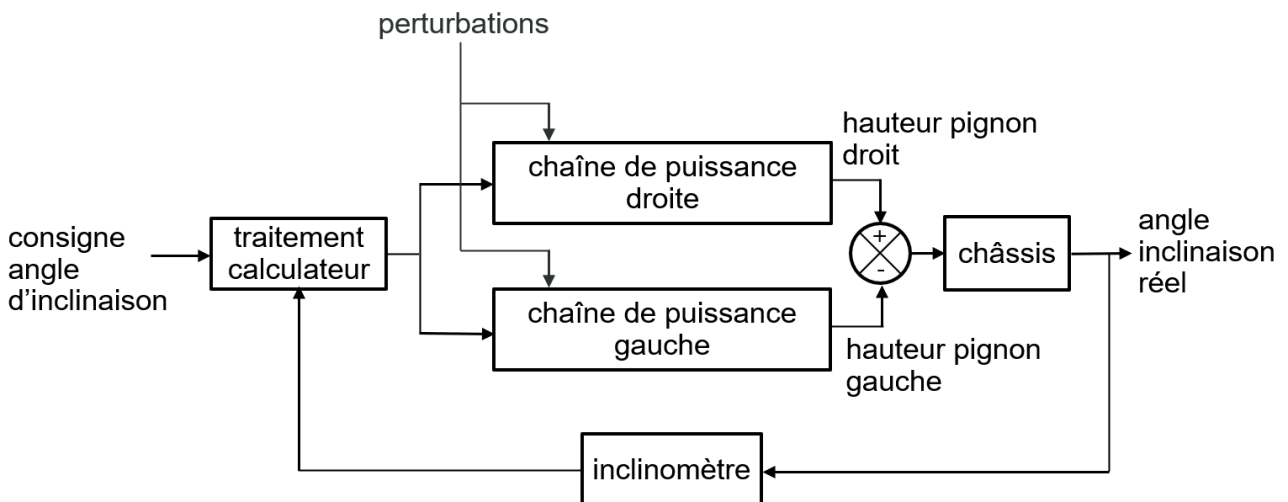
perturbations

consigne angle d'inclinaison

traitement calculateur

chaîne de puissance droite

chaîne de puissance gauche

hauteur pignon droit

hauteur pignon gauche

+

-

châssis

angle inclinaison réel

inclinomètre